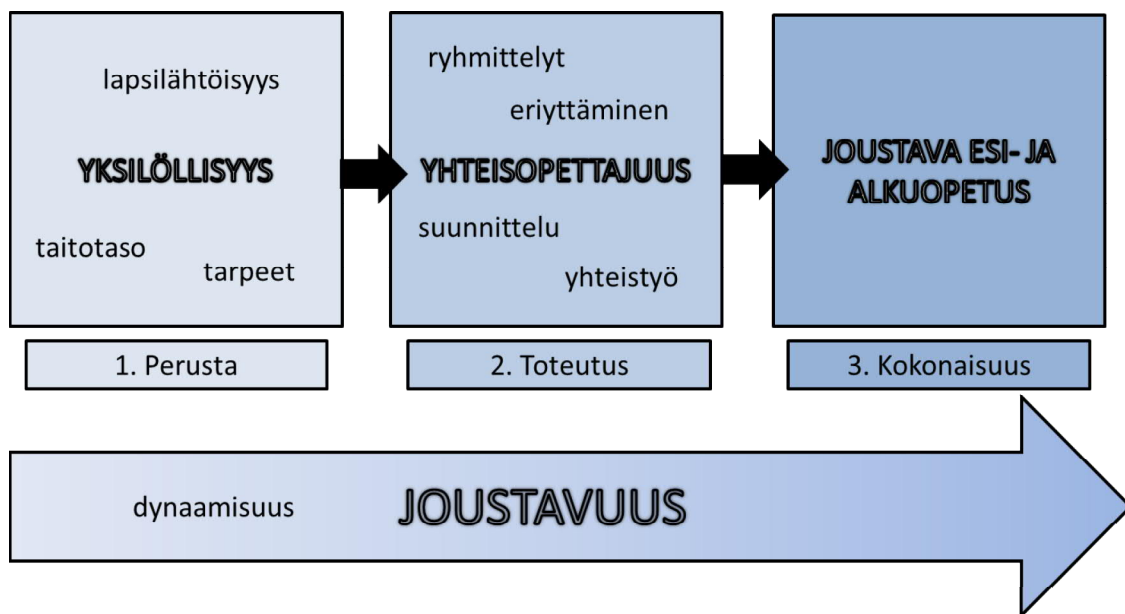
lapsilähtöisyys

YKSILÖLLISYYS

taitotaso

tarpeet

ryhmittelyt

eriyttäminen

YHTEISOPETTAJUUS

suunnittelu

yhteistyö

JOUSTAVA ESI- JA ALKUOPETUS

1. Perusta

2. Toteutus

3. Kokonaisuus

dynaamisuus

JOUSTAVUUS